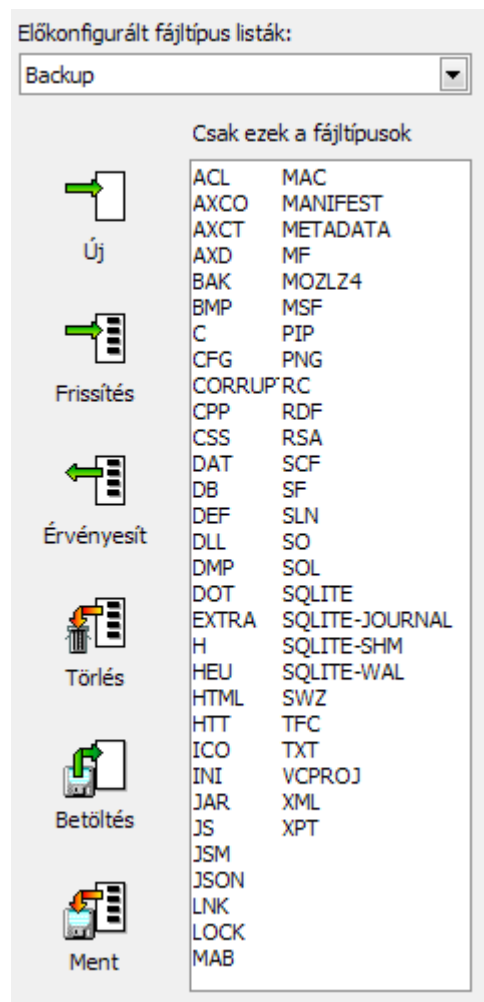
Előkonfigurált fájltípus listák:

Backup

Új

Frissítés

Érvényesít

Törlés

Betöltés

Ment

Csak ezek a fájltípusok

ACL
AXCO
AXCT
AXD
BAK
BMP
C
CFG
CORRUP
CPP
CSS
DAT
DB
DEF
DLL
DMP
DOT
EXTRA
H
HEU
HTML
HTT
ICO
INI
JAR
JS
JSM
JSON
LNK
LOCK
MAB

MAC
MANIFEST
METADATA
MF
MOZLZ4
MSF
PIP
PNG
RC
RDF
RSA
SCF
SF
SLN
SO
SOL
SQLITE
SQLITE-JOURNAL
SQLITE-SHM
SQLITE-WAL
SWZ
TFC
TXT
VCPROJ
XML
XPT